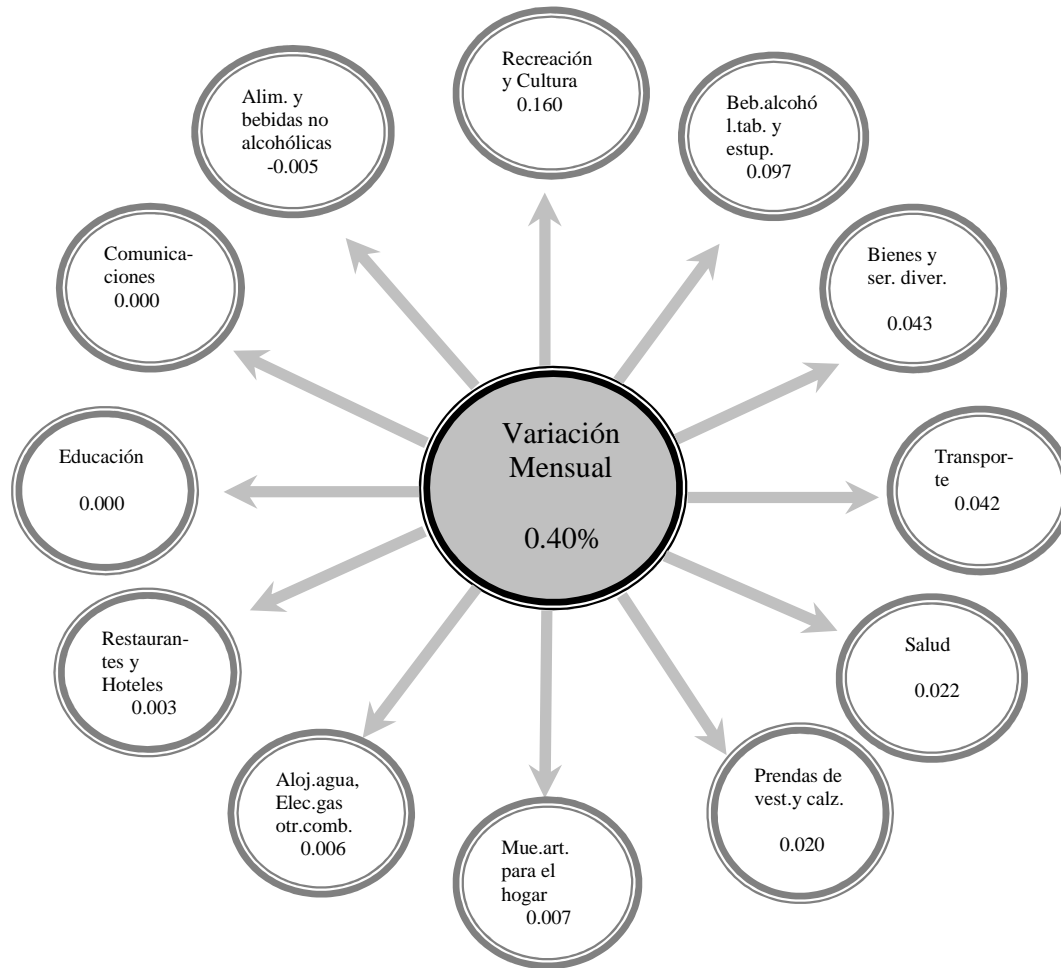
Recreación y Cultura 0.160

Beb.alcohól.tab. y estup. 0.097

Bienes y ser. diver. 0.043

Transporte 0.042

Salud 0.022

Prendas de vest.y calz. 0.020

Mue.art. para el hogar 0.007

Aloj.agua, Elec.gas otr.comb. 0.006

Restaurantes y Hoteles 0.003

Educación 0.000

Comunicaciones 0.000

Alim. y bebidas no alcohólicas -0.005

Variación Mensual 0.40%